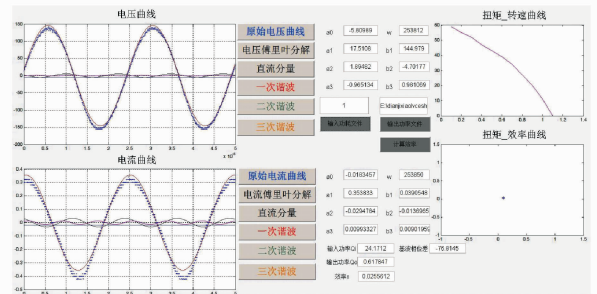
电压曲线

原始电压曲线
电压傅里叶分解
直流分量
一次谐波
二次谐波
三次谐波

a0 -5.80969
w 253812
a1 17.5108
b1 144.679
a2 1.89462
b2 -4.70177
a3 -0.965134
b3 0.981009

1

E:\tianjie\oiv\ceshi

输入功率文件
输出功率文档
计算功率

扭矩_转速曲线

电流曲线

原始电流曲线
电流傅里叶分解
直流分量
一次谐波
二次谐波
三次谐波

a0 -0.0183457
w 253856
a1 0.353833
b1 0.0390548
a2 -0.0294784
b2 -0.0136965
a3 0.00963327
b3 0.0090195

输入功率Qi 24.1712
基波相位差 -75.8945
输出功率Qo 0.617847
效率a 0.0255612

扭矩_效率曲线

$\times 10^{-3}$